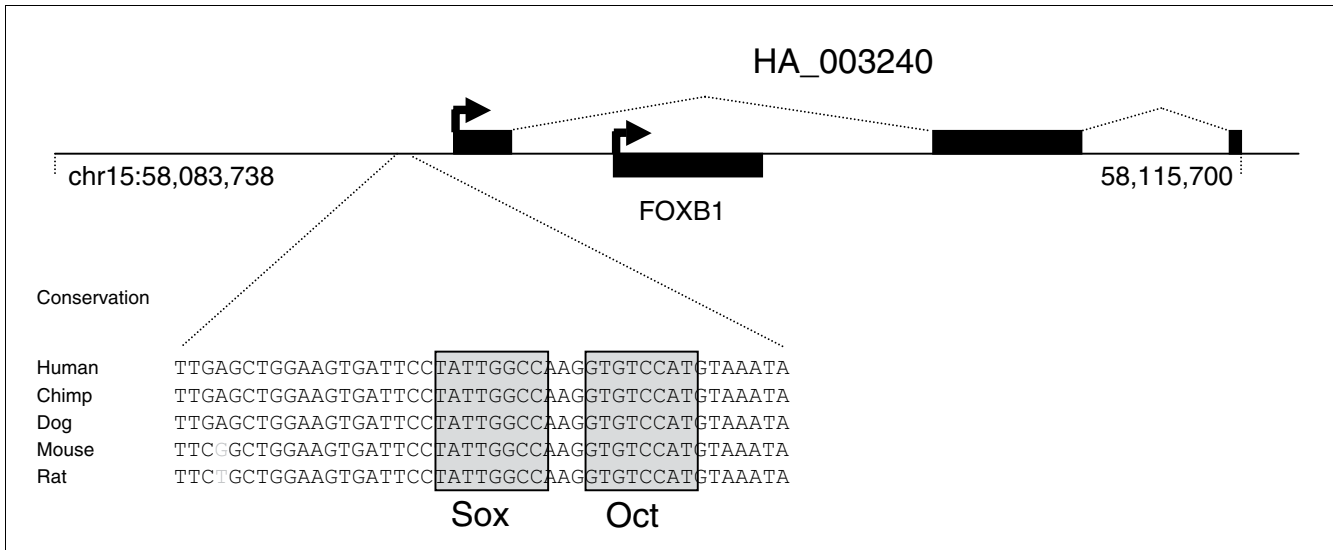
HA_003240

chr15:58,083,738

58,115,700

FOXB1

Conservation

| | |
|---|---|
| Human | TTGAGCTGGAAGTGATTCCTATTGGCCAAGGTGTCCATGTAAATA |
| Chimp | TTGAGCTGGAAGTGATTCCTATTGGCCAAGGTGTCCATGTAAATA |
| Dog | TTGAGCTGGAAGTGATTCCTATTGGCCAAGGTGTCCATGTAAATA |
| Mouse | TTCGGCTGGAAGTGATTCCTATTGGCCAAGGTGTCCATGTAAATA |
| Rat | TTCTGCTGGAAGTGATTCCTATTGGCCAAGGTGTCCATGTAAATA |

Sox Oct